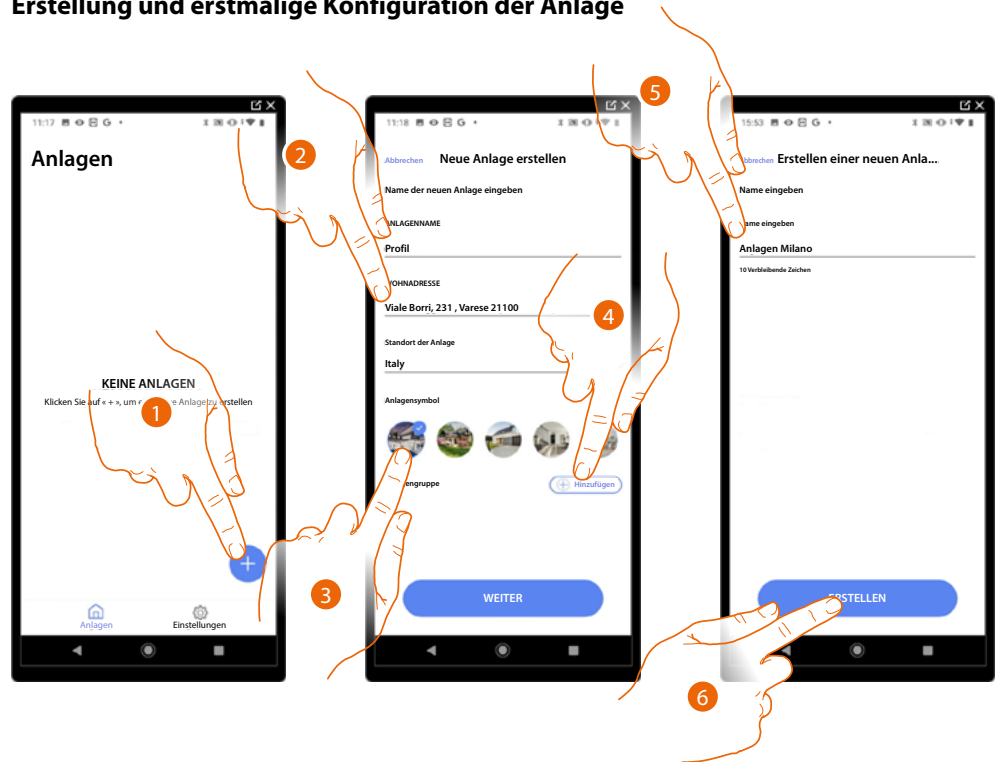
Erstellung und erstmalige Konfiguration der Anlage

11:17

Anlagen

KEINE ANLAGEN

Klicken Sie auf « + », um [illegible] Anlage zu erstellen

1

+

Anlagen

Einstellungen

2

11:18

Abbrechen

Neue Anlage erstellen

Name der neuen Anlage eingeben

ANLAGENNAME

Profil

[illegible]OHNADRESSE

Viale Borri, 231 , Varese 21100

4

Standort der Anlage

Italy

Anlagensymbol

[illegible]engruppe

Hinzufügen

3

WEITER

5

15:53

Abbrechen

Erstellen einer neuen Anla...

Name eingeben

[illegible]ame eingeben

Anlagen Milano

10 Verbleibende Zeichen

ERSTELLEN

6